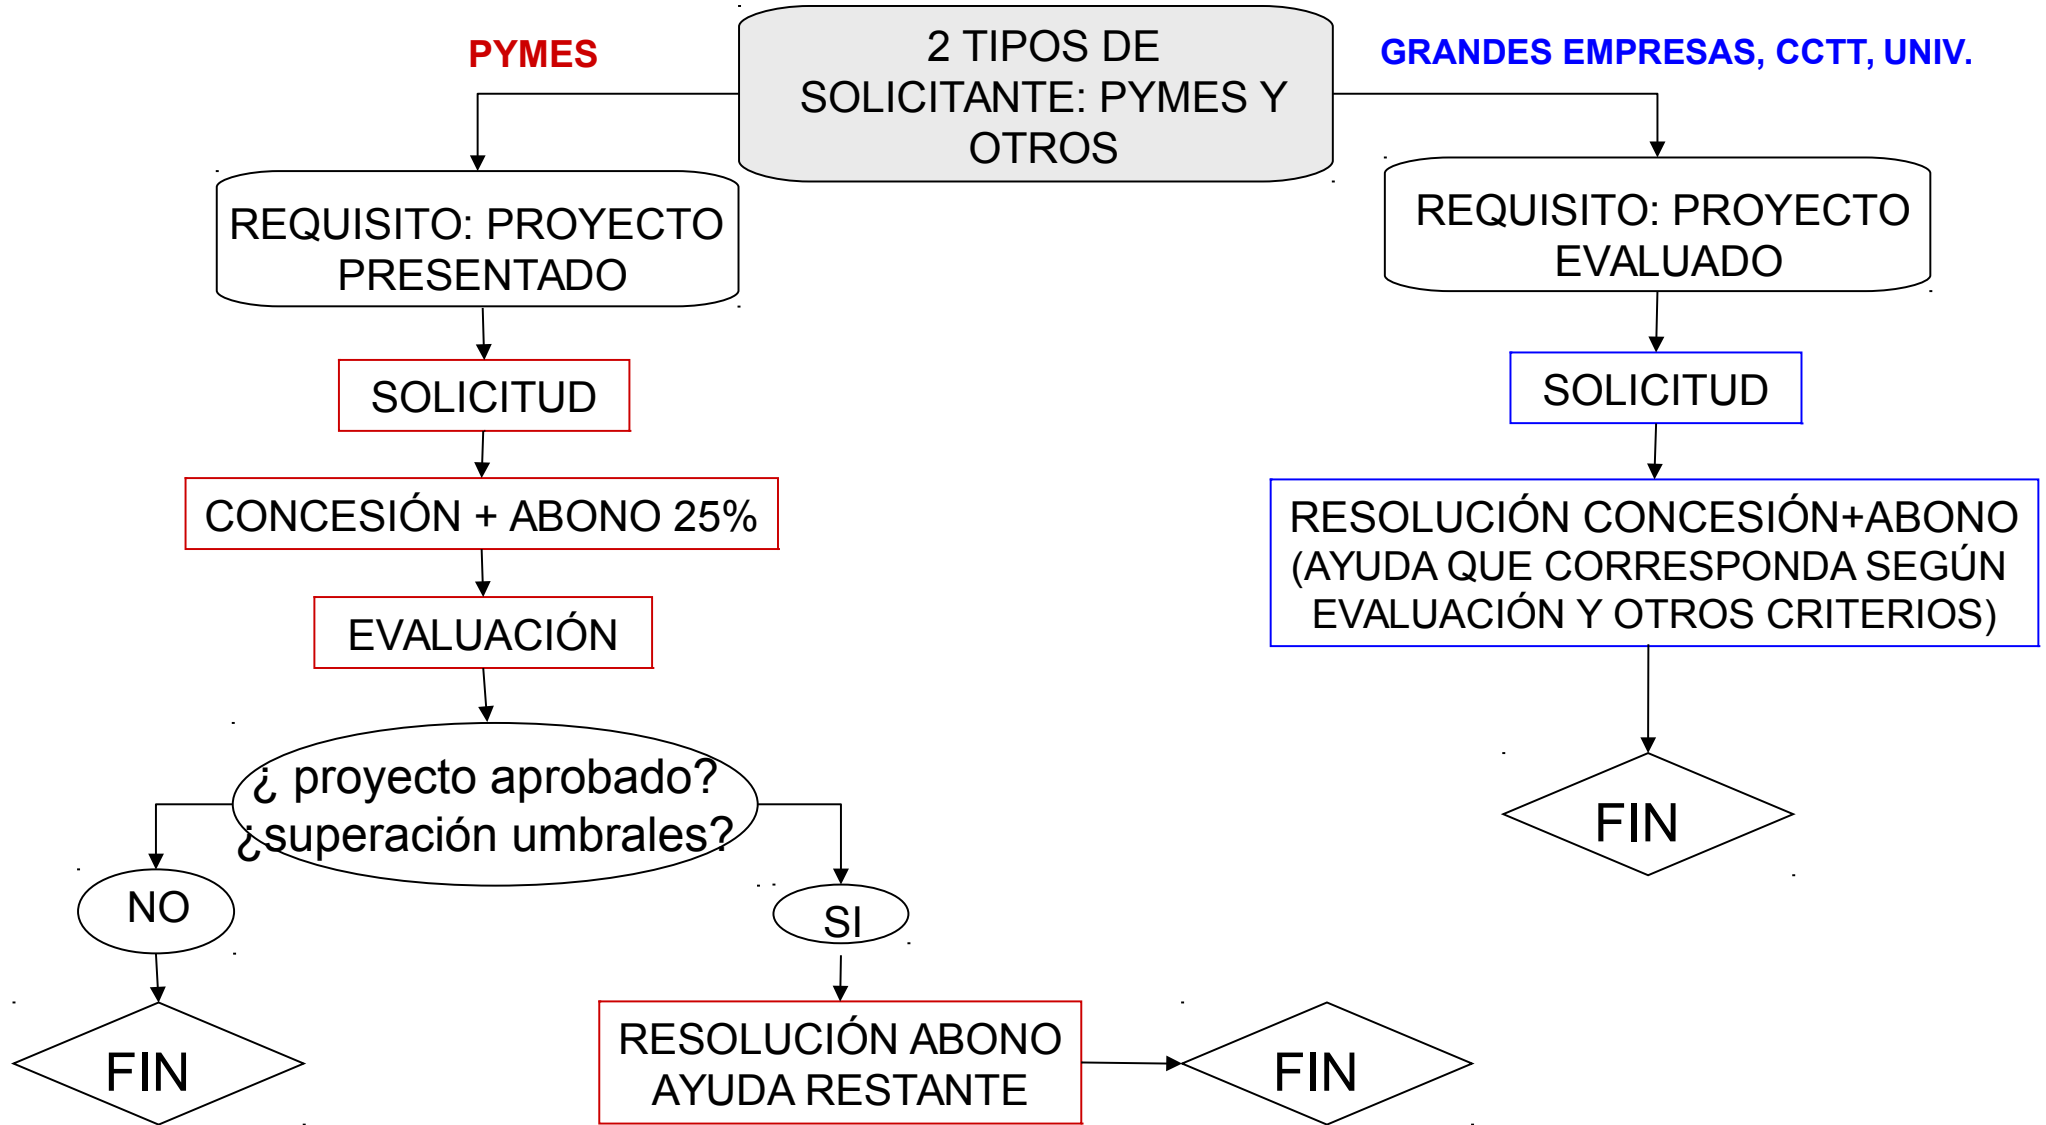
2 TIPOS DE SOLICITANTE: PYMES Y OTROS

PYMES

GRANDES EMPRESAS, CCTT, UNIV.

REQUISITO: PROYECTO PRESENTADO

SOLICITUD

CONCESIÓN + ABONO 25%

EVALUACIÓN

¿ proyecto aprobado? ¿superación umbrales?

NO

FIN

SI

RESOLUCIÓN ABONO AYUDA RESTANTE

FIN

REQUISITO: PROYECTO EVALUADO

SOLICITUD

RESOLUCIÓN CONCESIÓN+ABONO (AYUDA QUE CORRESPONDA SEGÚN EVALUACIÓN Y OTROS CRITERIOS)

FIN